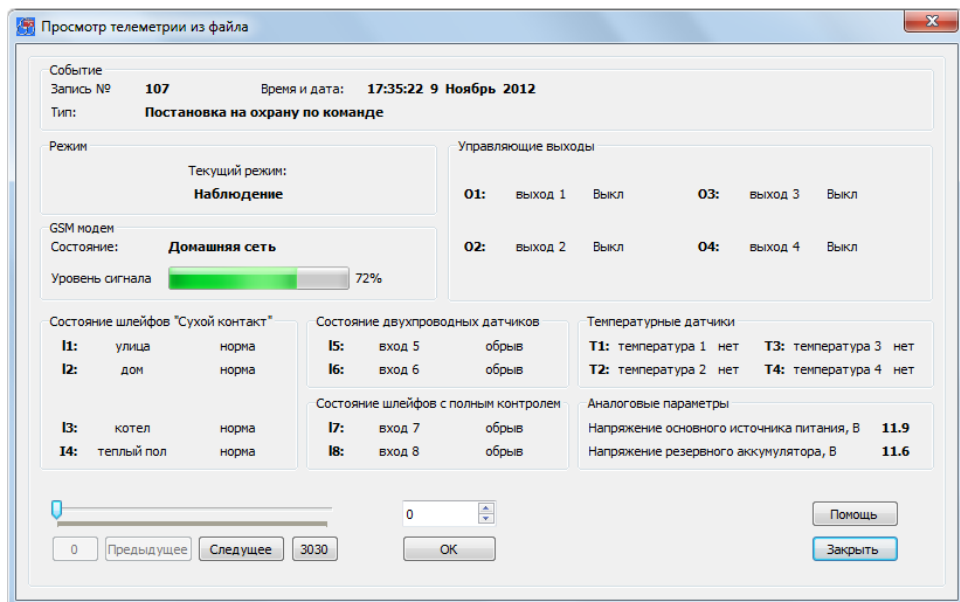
Просмотр телеметрии из файла

Событие
Запись № 107 Время и дата: 17:35:22 9 Ноябрь 2012
Тип: Постановка на охрану по команде

Режим
Текущий режим:
Наблюдение

Управляющие выходы
O1: выход 1 Выкл O3: выход 3 Выкл
O2: выход 2 Выкл O4: выход 4 Выкл

GSM модем
Состояние: Домашняя сеть
Уровень сигнала 72%

Состояние шлейфов "Сухой контакт"
I1: улица норма
I2: дом норма
I3: котел норма
I4: теплый пол норма

Состояние двухпроводных датчиков
I5: вход 5 обрыв
I6: вход 6 обрыв

Состояние шлейфов с полным контролем
I7: вход 7 обрыв
I8: вход 8 обрыв

Температурные датчики
T1: температура 1 нет T3: температура 3 нет
T2: температура 2 нет T4: температура 4 нет

Аналоговые параметры
Напряжение основного источника питания, В 11.9
Напряжение резервного аккумулятора, В 11.6

0 Предыдущее Следущее 3030
0
OK
Помощь
Закрыть